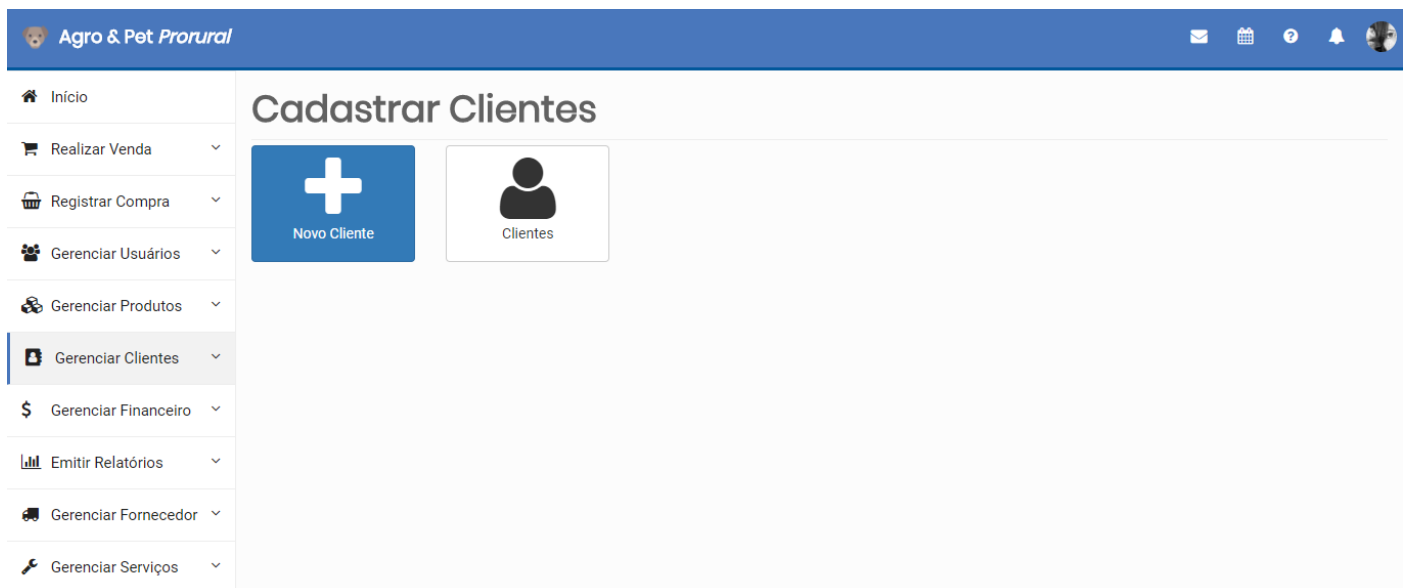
Agro & Pet Prorural

Início
Realizar Venda
Registrar Compra
Gerenciar Usuários
Gerenciar Produtos
Gerenciar Clientes
Gerenciar Financeiro
Emitir Relatórios
Gerenciar Fornecedor
Gerenciar Serviços

Cadastrar Clientes

Novo Cliente
Clientes